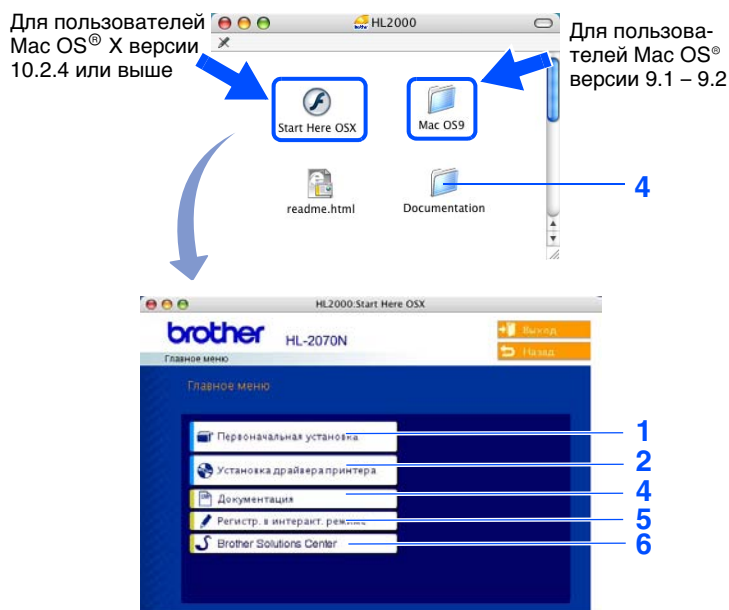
Для пользователей Mac OS® X версии 10.2.4 или выше

HL2000

Для пользователей Mac OS® версии 9.1 – 9.2

Start Here OSX

Mac OS9

readme.html

Documentation

4

HL2000:Start Here OSX

brother HL-2070N

Выход

Назад

Главное меню

Главное меню

Первоначальная установка

1

Установка драйвера принтера

2

Документация

4

Регистр. в интеракт. режиме

5

Brother Solutions Center

6